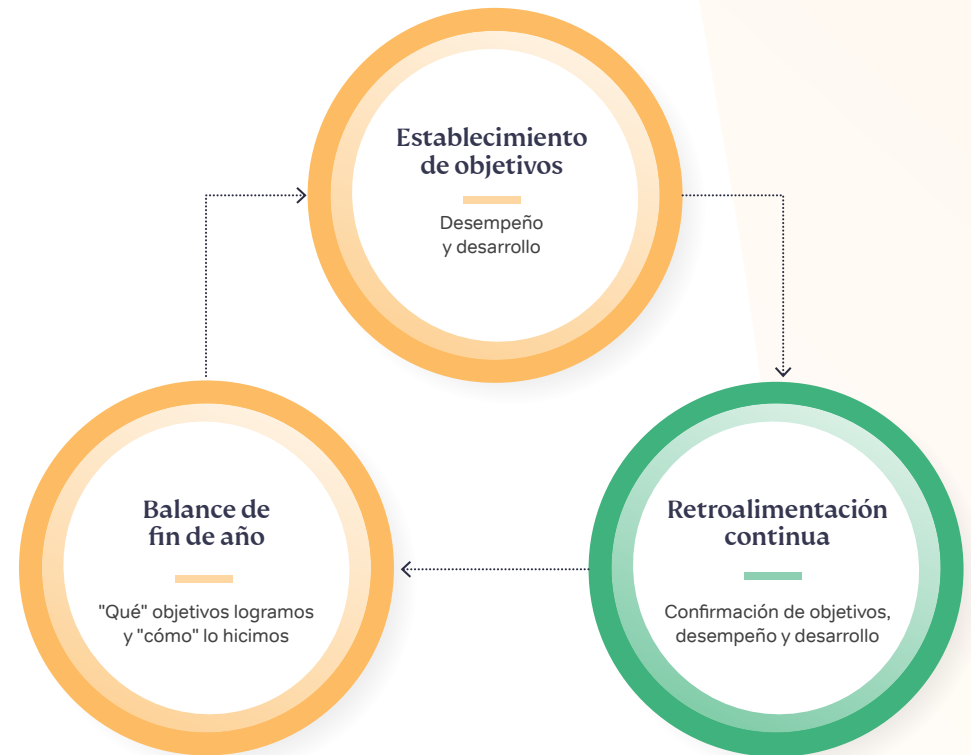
Establecimiento de objetivos

Desempeño y desarrollo

Retroalimentación continua

Confirmación de objetivos, desempeño y desarrollo

Balance de fin de año

"Qué" objetivos logramos y "cómo" lo hicimos